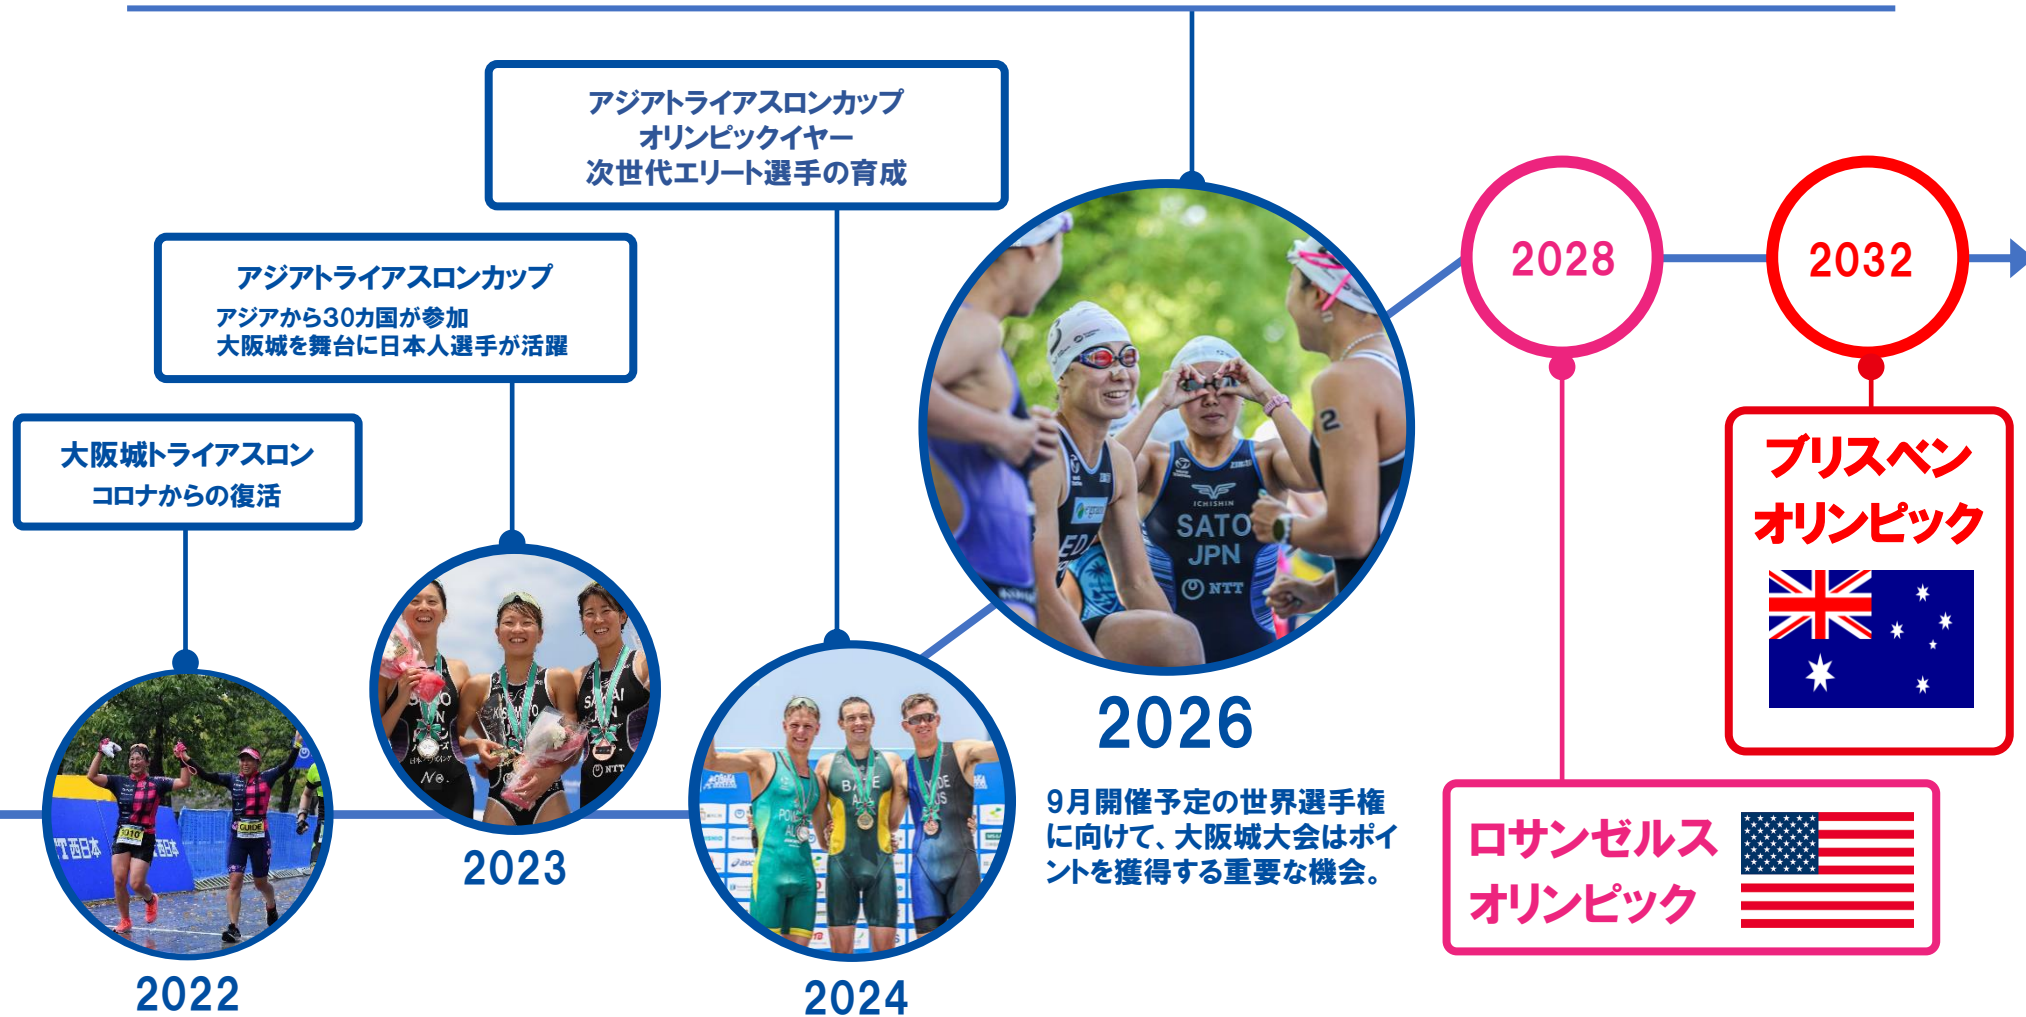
大阪城トライアスロン
コロナからの復活

2022

アジアトライアスロンカップ
アジアから30カ国が参加
大阪城を舞台に日本人選手が活躍

2023

アジアトライアスロンカップ
オリンピックイヤー
次世代エリート選手の育成

2024

2026

9月開催予定の世界選手権に向けて、大阪城大会はポイントを獲得する重要な機会。

2028

ロサンゼルス
オリンピック

2032

ブリスベン
オリンピック